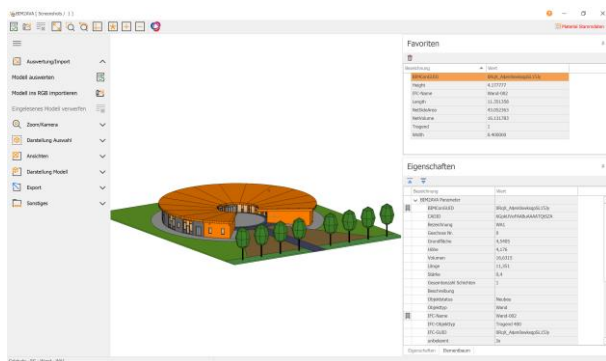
BIMOXA | Sinnesbeds | 1

Material Starvation

Auswertung/Import

Modell auswerten

Modell ins RGB importieren

Eingelesenes Modell verwerfen

Zoom/Kamera

Darstellung Auswahl

Ansichten

Darstellung Modell

Export

Sonstiges

Favoriten

| Bezeichnung | Wert |
|---|---|
| BIMOXA-GUID | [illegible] |
| Height | 4,177777 |
| IFC Name | Wand-082 |
| Length | 11,151356 |
| NetVolume | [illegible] |
| NetVolume | 10,131783 |
| Tragend | 1 |
| Width | 0,400000 |

Eigenschaften

| Bezeichnung | Wert |
|---|---|
| BIMOXA-Parameter | |
| BIMOXA-GUID | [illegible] |
| CAGID | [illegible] |
| Bezeichnung | WA1 |
| Geschoss-Nr. | 0 |
| Grundfläche | 4,5485 |
| Höhe | 4,176 |
| Volumen | 10,2015 |
| Länge | 11,151 |
| Stärke | 0,4 |
| Gesamtanzahl Schichten | 1 |
| Beschreibung | |
| Objektstatus | Neubau |
| Objekttyp | Wand |
| IFC-Name | Wand-082 |
| IFC-Objekttyp | Tragend-Wd |
| IFC-GUID | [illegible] |
| unbekannt | Ja |

Eigenschaften Elementbaum

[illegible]